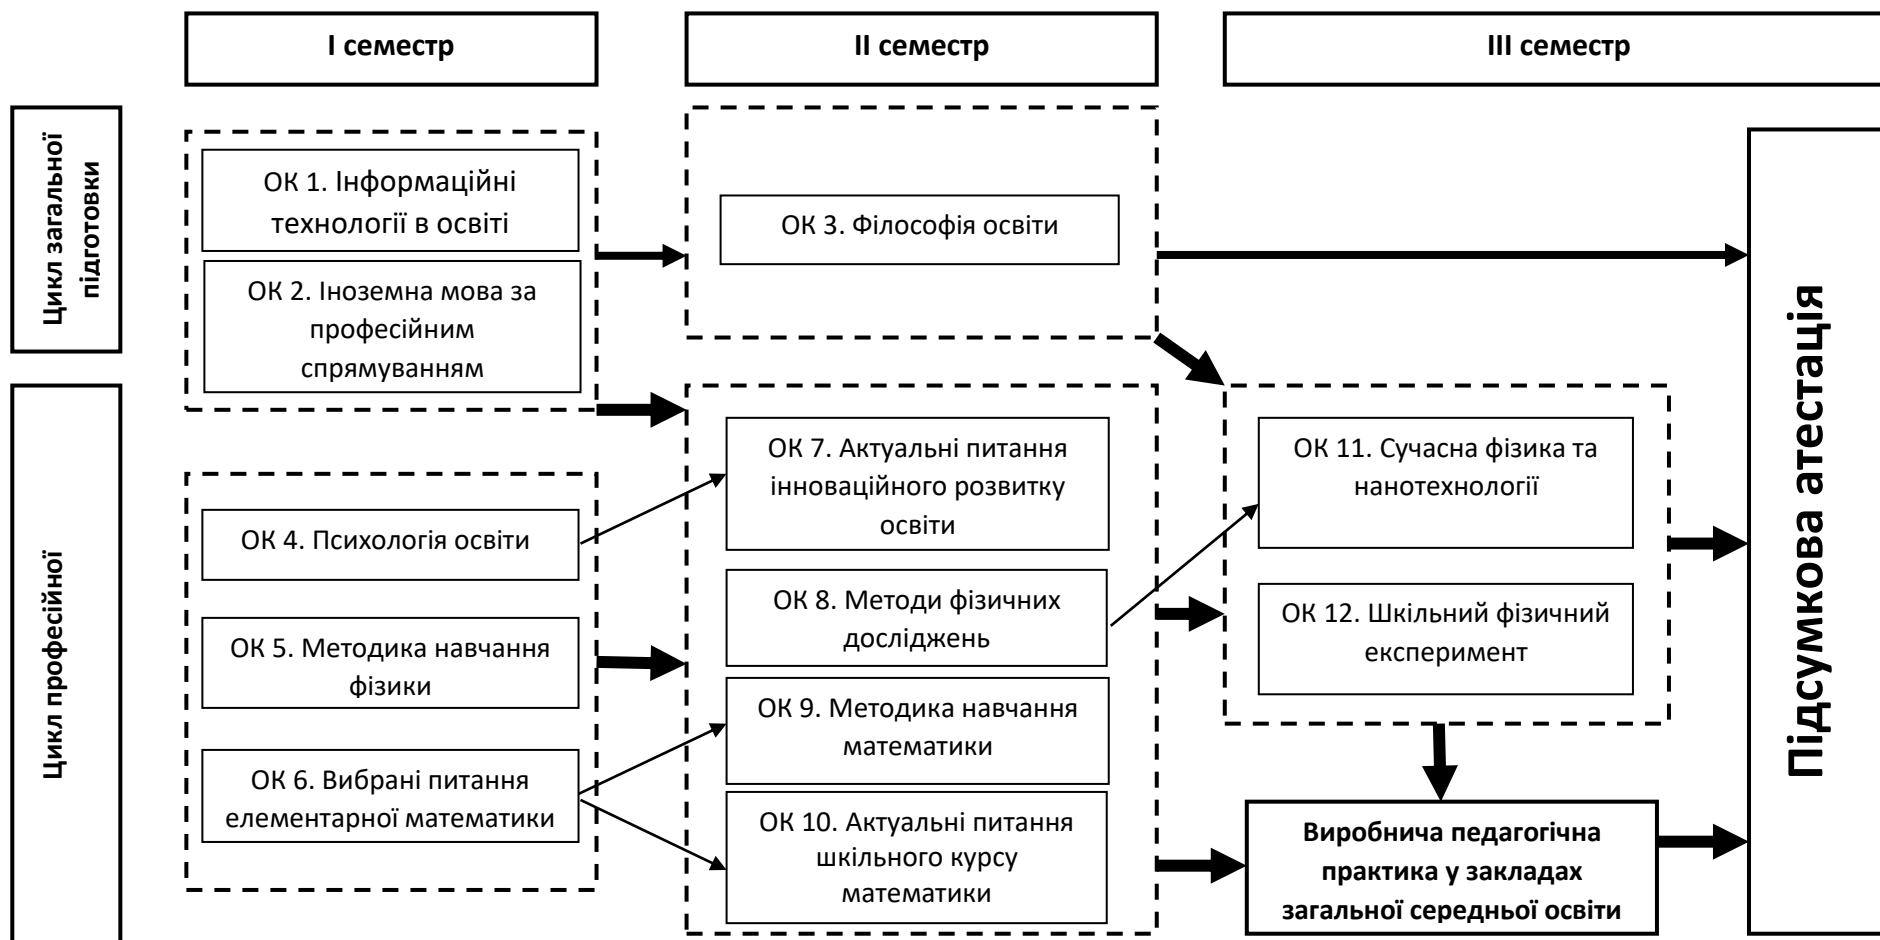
I семестр

II семестр

III семестр

Цикл загальної підготовки

Цикл професійної

ОК 1. Інформаційні технології в освіті

ОК 2. Іноземна мова за професійним спрямуванням

ОК 3. Філософія освіти

ОК 4. Психологія освіти

ОК 5. Методика навчання фізики

ОК 6. Вибрані питання елементарної математики

ОК 7. Актуальні питання інноваційного розвитку освіти

ОК 8. Методи фізичних досліджень

ОК 9. Методика навчання математики

ОК 10. Актуальні питання шкільного курсу математики

ОК 11. Сучасна фізика та нанотехнології

ОК 12. Шкільний фізичний експеримент

Виробнича педагогічна практика у закладах загальної середньої освіти

Підсумкова атестація